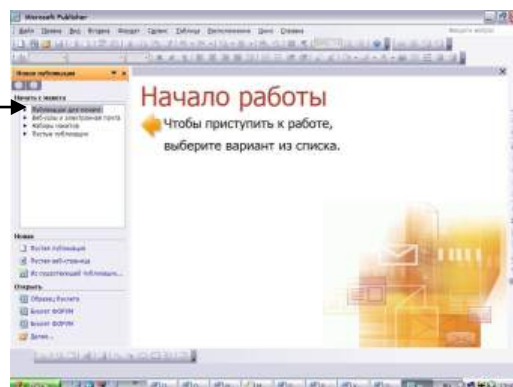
Microsoft Publisher

Файл Правка Вид Вставка Формат Сервис Таблица Расположение Окно Справка

Новая публикация

Начать с макета

Публикации для печати
Веб-узлы и электронная почта
Наборы макетов
Пустые публикации

Начало работы

Чтобы приступить к работе, выберите вариант из списка.

Новая

Пустая публикация
Пустая веб-страница
Из существующей публикации...

Открыть

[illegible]
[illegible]
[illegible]
Далее...